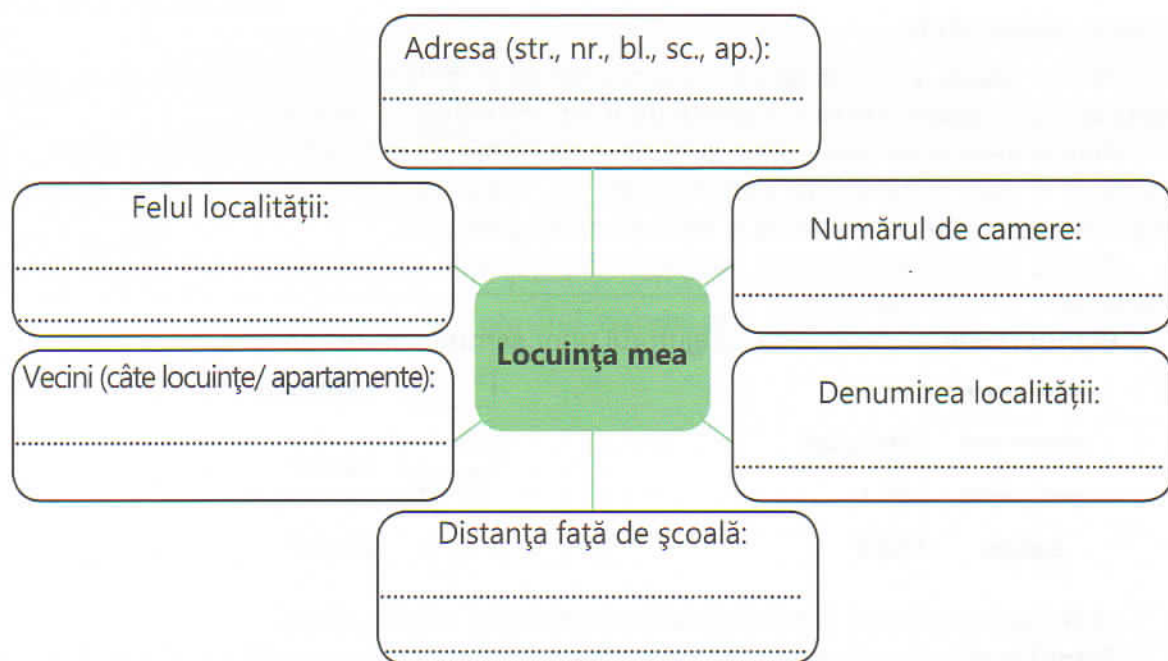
Adresa (str., nr., bl., sc., ap.):
..............................................................
..............................................................

Felul localității:
..............................................................
..............................................................

Numărul de camere:
..............................................................

Locuinţa mea

Vecini (câte locuinţe/ apartamente):
..............................................................
..............................................................

Denumirea localității:
..............................................................

Distanţa faţă de şcoală:
..............................................................
..............................................................